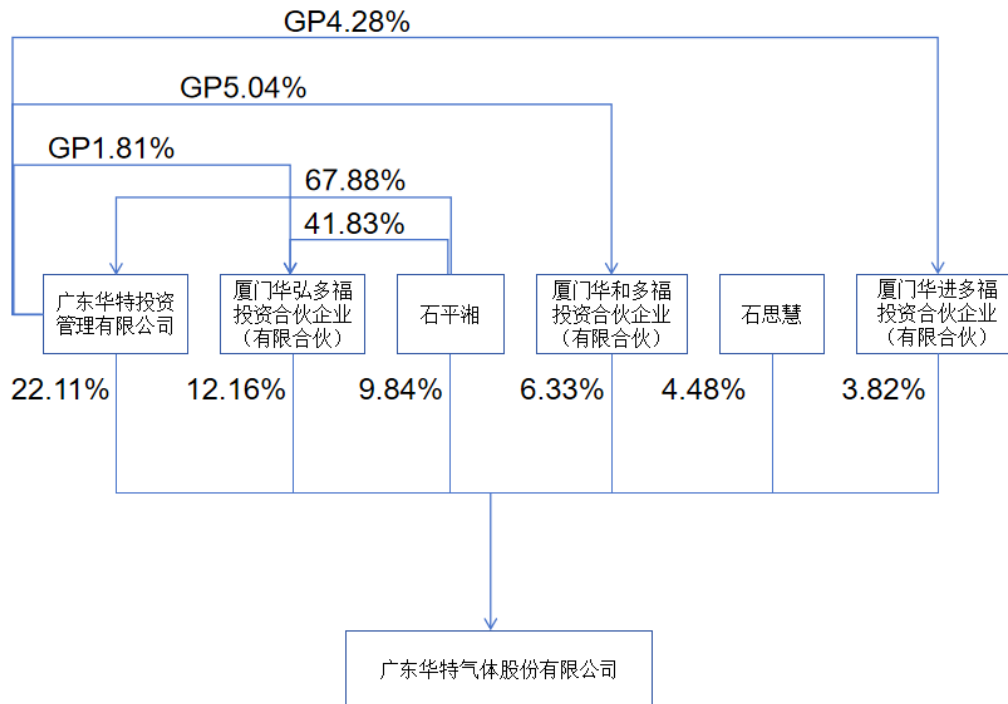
GP4.28%

GP5.04%

GP1.81%

67.88%

41.83%

广东华特投资管理有限公司

厦门华弘多福投资合伙企业（有限合伙）

石平湘

厦门华和多福投资合伙企业（有限合伙）

石思慧

厦门华进多福投资合伙企业（有限合伙）

22.11%

12.16%

9.84%

6.33%

4.48%

3.82%

广东华特气体股份有限公司